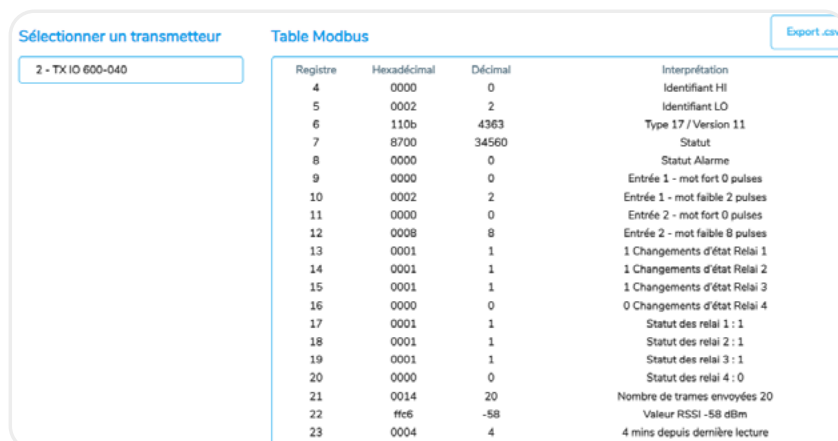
Sélectionner un transmetteur

2 - TX IO 600-040

Table Modbus

Export .csv

| Registre | Hexadécimal | Décimal | Interprétation |
|---|---|---|---|
| 4 | 0000 | 0 | Identifiant HI |
| 5 | 0002 | 2 | Identifiant LO |
| 6 | 110b | 4363 | Type 17 / Version 11 |
| 7 | 8700 | 34560 | Statut |
| 8 | 0000 | 0 | Statut Alarme |
| 9 | 0000 | 0 | Entrée 1 - mot fort 0 pulses |
| 10 | 0002 | 2 | Entrée 1 - mot faible 2 pulses |
| 11 | 0000 | 0 | Entrée 2 - mot fort 0 pulses |
| 12 | 0008 | 8 | Entrée 2 - mot faible 8 pulses |
| 13 | 0001 | 1 | 1 Changements d'état Relai 1 |
| 14 | 0001 | 1 | 1 Changements d'état Relai 2 |
| 15 | 0001 | 1 | 1 Changements d'état Relai 3 |
| 16 | 0000 | 0 | 0 Changements d'état Relai 4 |
| 17 | 0001 | 1 | Statut des relai 1 : 1 |
| 18 | 0001 | 1 | Statut des relai 2 : 1 |
| 19 | 0001 | 1 | Statut des relai 3 : 1 |
| 20 | 0000 | 0 | Statut des relai 4 : 0 |
| 21 | 0014 | 20 | Nombre de trames envoyées 20 |
| 22 | ffc6 | -58 | Valeur RSSI -58 dBm |
| 23 | 0004 | 4 | 4 mins depuis dernière lecture |